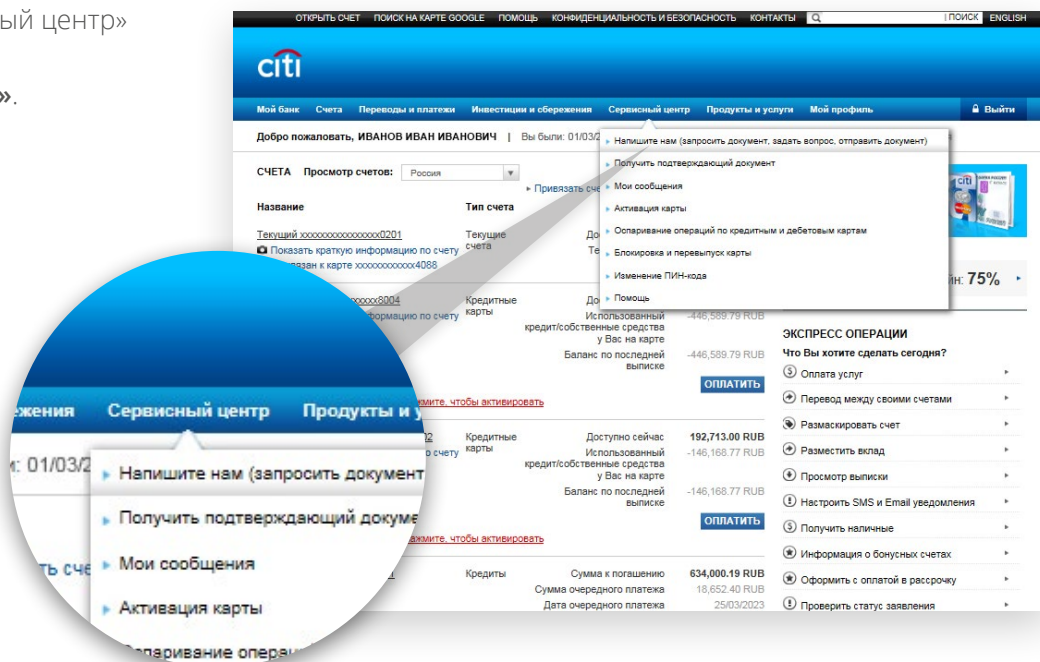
ый центр»

».

ОТКРЫТЬ СЧЕТ ПОИСК НА КАРТЕ GOOGLE ПОМОЩЬ КОНФИДЕНЦИАЛЬНОСТЬ И БЕЗОПАСНОСТЬ КОНТАКТЫ ПОИСК ENGLISH

citi

Мой банк Счета Переводы и платежи Инвестиции и сбережения Сервисный центр Продукты и услуги Мой профиль Выйти

Добро пожаловать, ИВАНОВ ИВАН ИВАНОВИЧ | Вы были: 01/03/2

Напишите нам (запросить документ, задать вопрос, отправить документ)
Получить подтверждающий документ
Мои сообщения
Активация карты
Оспаривание операций по кредитным и дебетовым картам
Блокировка и перевыпуск карты
Изменение ПИН-кода
Помощь

СЧЕТА Просмотр счетов: Россия

Привязать сче

Название Тип счета

Текущий xxxxxxxxxxxxxxxx0201 Текущие счета
Показать краткую информацию по счету
Привязан к карте xxxxxxxxxxxx4088

xxxxx8004 Кредитные карты
формацию по счету
Использованный кредит/собственные средства у Вас на карте -446,589.79 RUB
Баланс по последней выписке -446,589.79 RUB
ОПЛАТИТЬ
жмите, чтобы активировать

Кредитные карты Доступно сейчас 192,713.00 RUB
Использованный кредит/собственные средства у Вас на карте -146,168.77 RUB
Баланс по последней выписке -146,168.77 RUB
ОПЛАТИТЬ
жмите, чтобы активировать

Кредиты Сумма к погашению 634,000.19 RUB
Сумма очередного платежа 18,652.40 RUB
Дата очередного платежа 25/03/2023

йн: 75%

ЭКСПРЕСС ОПЕРАЦИИ
Что Вы хотите сделать сегодня?
Оплата услуг
Перевод между своими счетами
Размаскировать счет
Разместить вклад
Просмотр выписки
Настроить SMS и Email уведомления
Получить наличные
Информация о бонусных счетах
Оформить с оплатой в рассрочку
Проверить статус заявления

жения Сервисный центр Продукты и у
и: 01/03/2
Напишите нам (запросить документ
Получить подтверждающий докуме
ть сче
Мои сообщения
Активация карты
Оспаривание операц